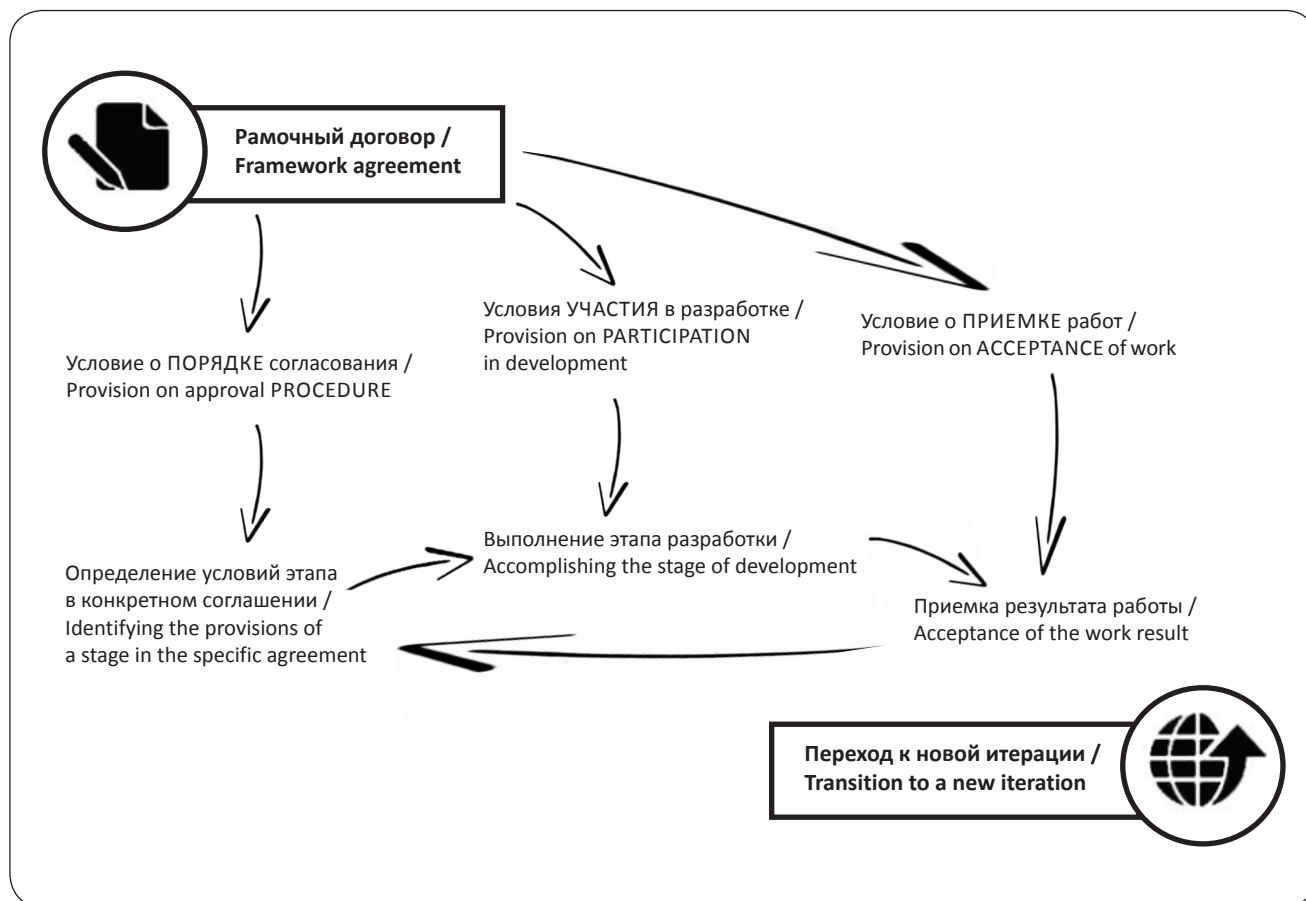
Рамочный договор / Framework agreement

Условие о ПОРЯДКЕ согласования / Provision on approval PROCEDURE

Условия УЧАСТИЯ в разработке / Provision on PARTICIPATION in development

Условие о ПРИЕМКЕ работ / Provision on ACCEPTANCE of work

Определение условий этапа в конкретном соглашении / Identifying the provisions of a stage in the specific agreement

Выполнение этапа разработки / Accomplishing the stage of development

Приемка результата работы / Acceptance of the work result

Переход к новой итерации / Transition to a new iteration